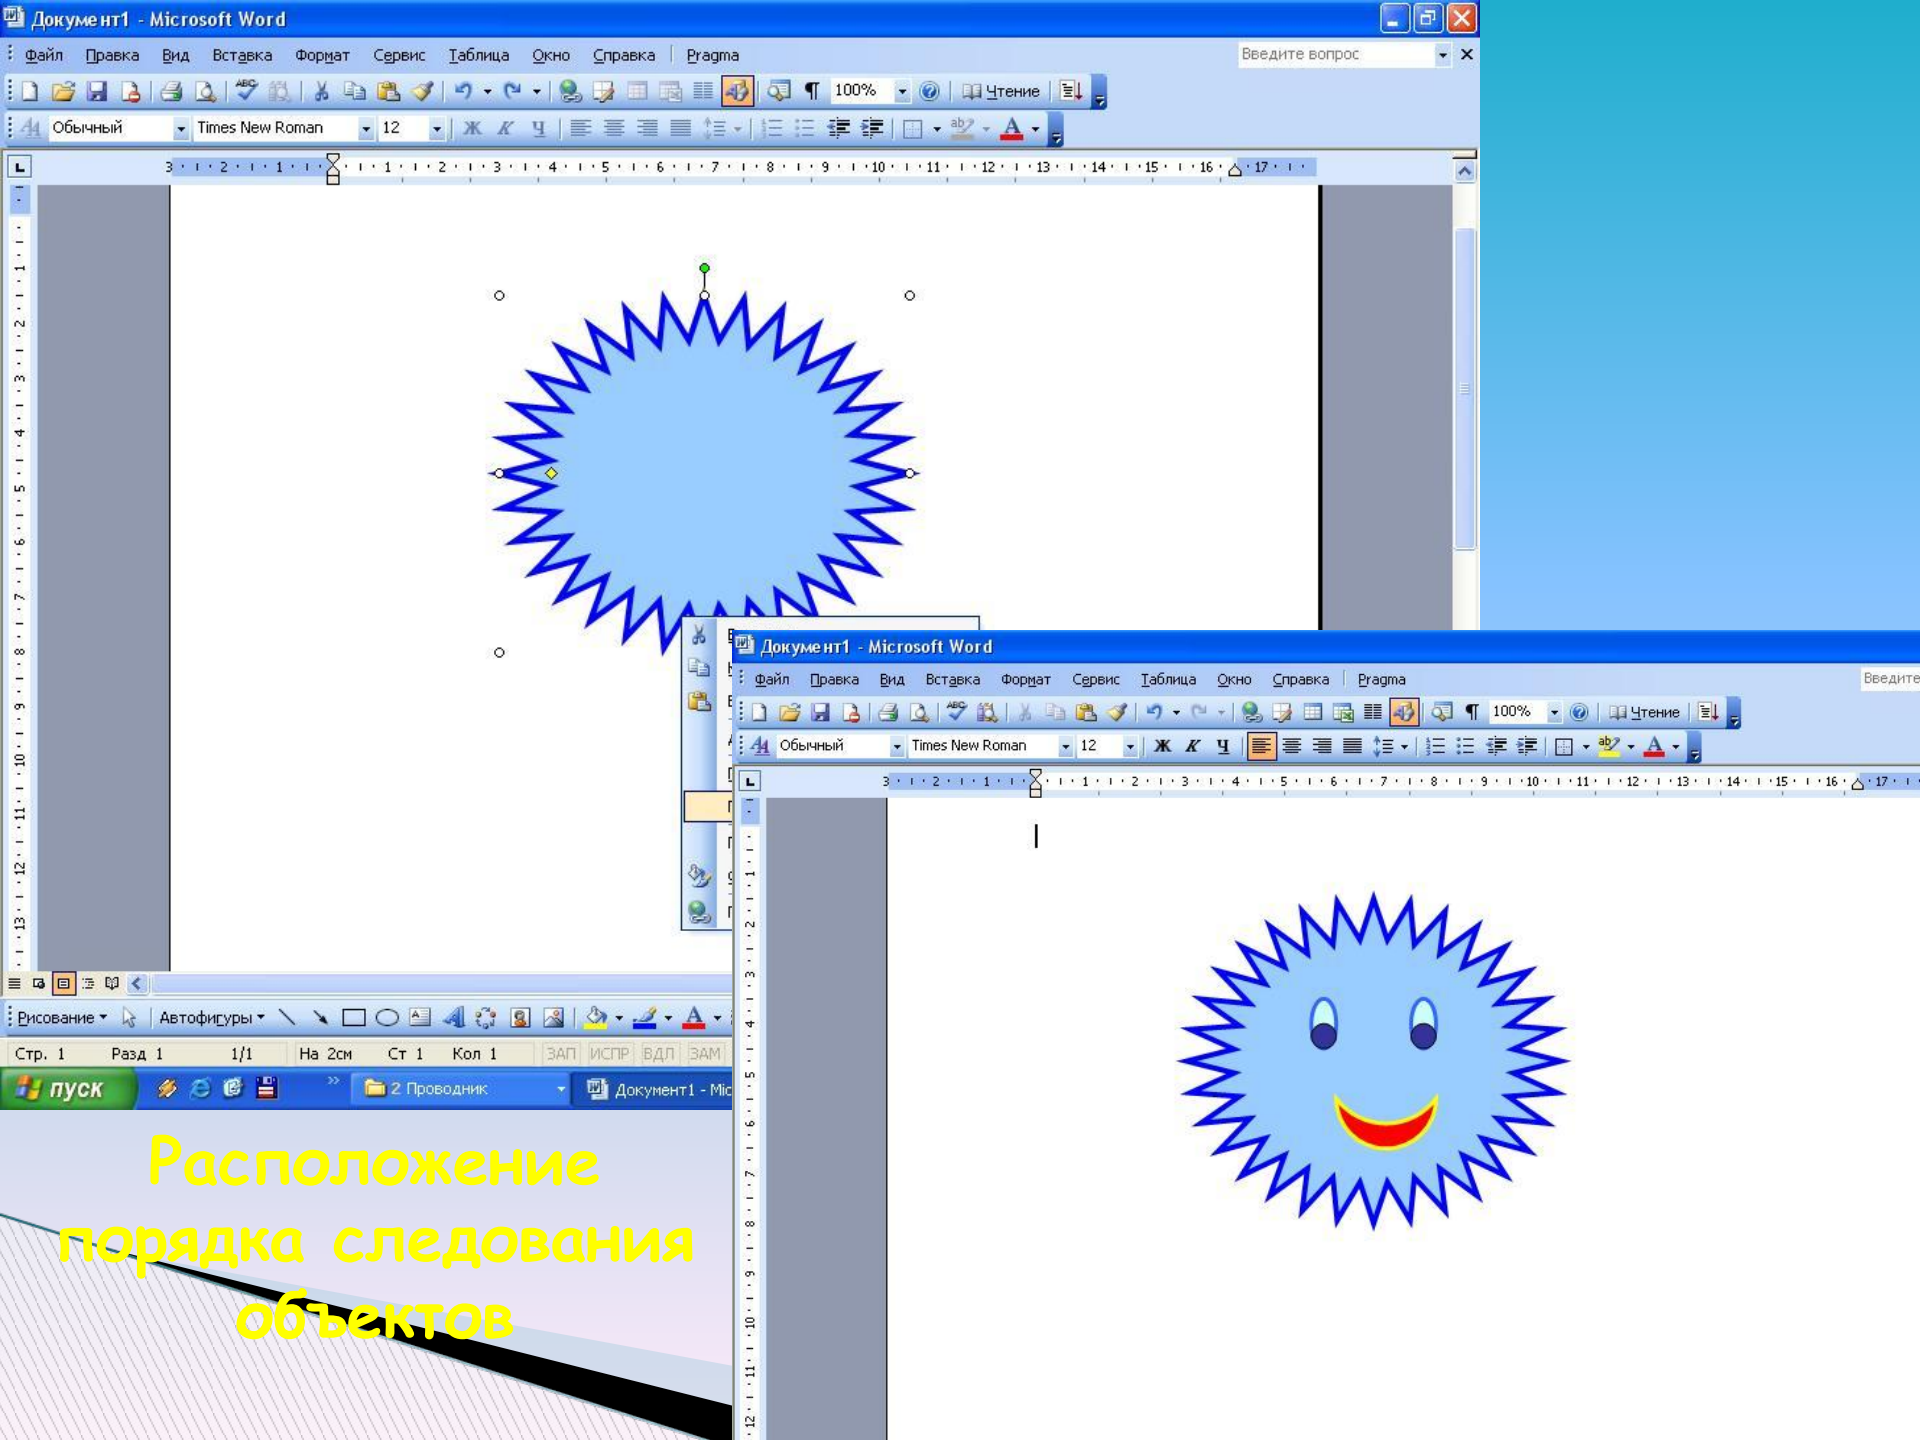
Документ1 - Microsoft Word

Файл Правка Вид Вставка Формат Сервис Таблица Окно Справка Pragma

Введите вопрос

100% Чтение

Обычный Times New Roman 12

Рисование Автофигуры

Стр. 1 Разд 1 1/1 На 2см Ст 1 Кол 1 ЗАП ИСПР ВДЛ ЗАМ

пуск 2 Проводник Документ1 - Mic

Документ1 - Microsoft Word

Файл Правка Вид Вставка Формат Сервис Таблица Окно Справка Pragma

Введите

100% Чтение

Обычный Times New Roman 12

Расположение порядка следования объектов